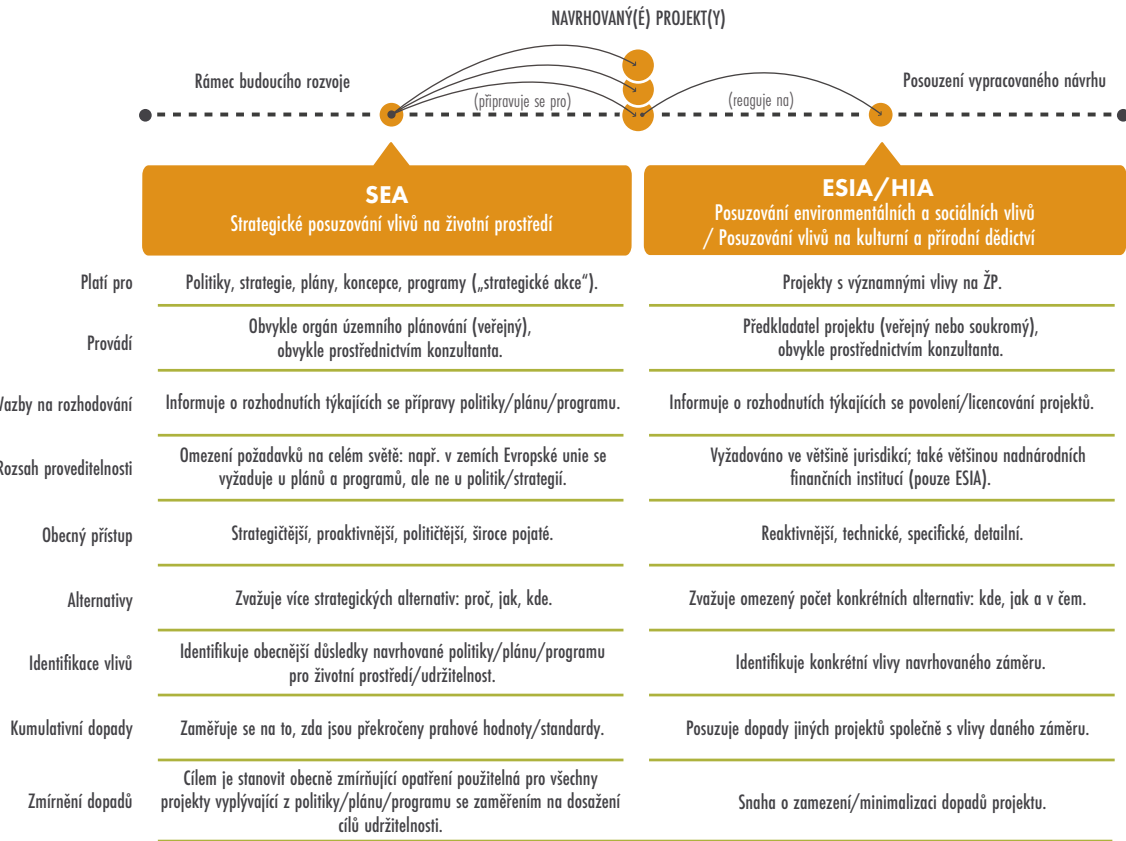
NAVRHOVANÝ(É) PROJEKT(Y)

Rámec budoucího rozvoje

(připravuje se pro)

(reaguje na)

Posouzení vypracovaného návrhu

| | **SEA** Strategické posuzování vlivů na životní prostředí | **ESIA/HIA** Posuzování environmentálních a sociálních vlivů / Posuzování vlivů na kulturní a přírodní dědictví |
|---|---|---|
| Platí pro | Politiky, strategie, plány, koncepce, programy („strategické akce“). | Projekty s významnými vlivy na ŽP. |
| Provádí | Obvykle orgán územního plánování (veřejný), obvykle prostřednictvím konzultanta. | Předkladatel projektu (veřejný nebo soukromý), obvykle prostřednictvím konzultanta. |
| Vazby na rozhodování | Informuje o rozhodnutích týkajících se přípravy politiky/plánu/programu. | Informuje o rozhodnutích týkajících se povolení/licencování projektů. |
| Rozsah proveditelnosti | Omezení požadavků na celém světě: např. v zemích Evropské unie se vyžaduje u plánů a programů, ale ne u politik/strategií. | Vyžadováno ve většině jurisdikcí; také většinou nadnárodních finančních institucí (pouze ESIA). |
| Obecný přístup | Strategičtější, proaktivnější, političtější, široce pojaté. | Reaktivnější, technické, specifické, detailní. |
| Alternativy | Zvažuje více strategických alternativ: proč, jak, kde. | Zvažuje omezený počet konkrétních alternativ: kde, jak a v čem. |
| Identifikace vlivů | Identifikuje obecnější důsledky navrhované politiky/plánu/programu pro životní prostředí/udržitelnost. | Identifikuje konkrétní vlivy navrhovaného záměru. |
| Kumulativní dopady | Zaměřuje se na to, zda jsou překročeny prahové hodnoty/standardy. | Posuzuje dopady jiných projektů společně s vlivy daného záměru. |
| Zmírnění dopadů | Cílem je stanovit obecně zmírňující opatření použitelná pro všechny projekty vyplývající z politiky/plánu/programu se zaměřením na dosažení cílů udržitelnosti. | Snaha o zamezení/minimalizaci dopadů projektu. |